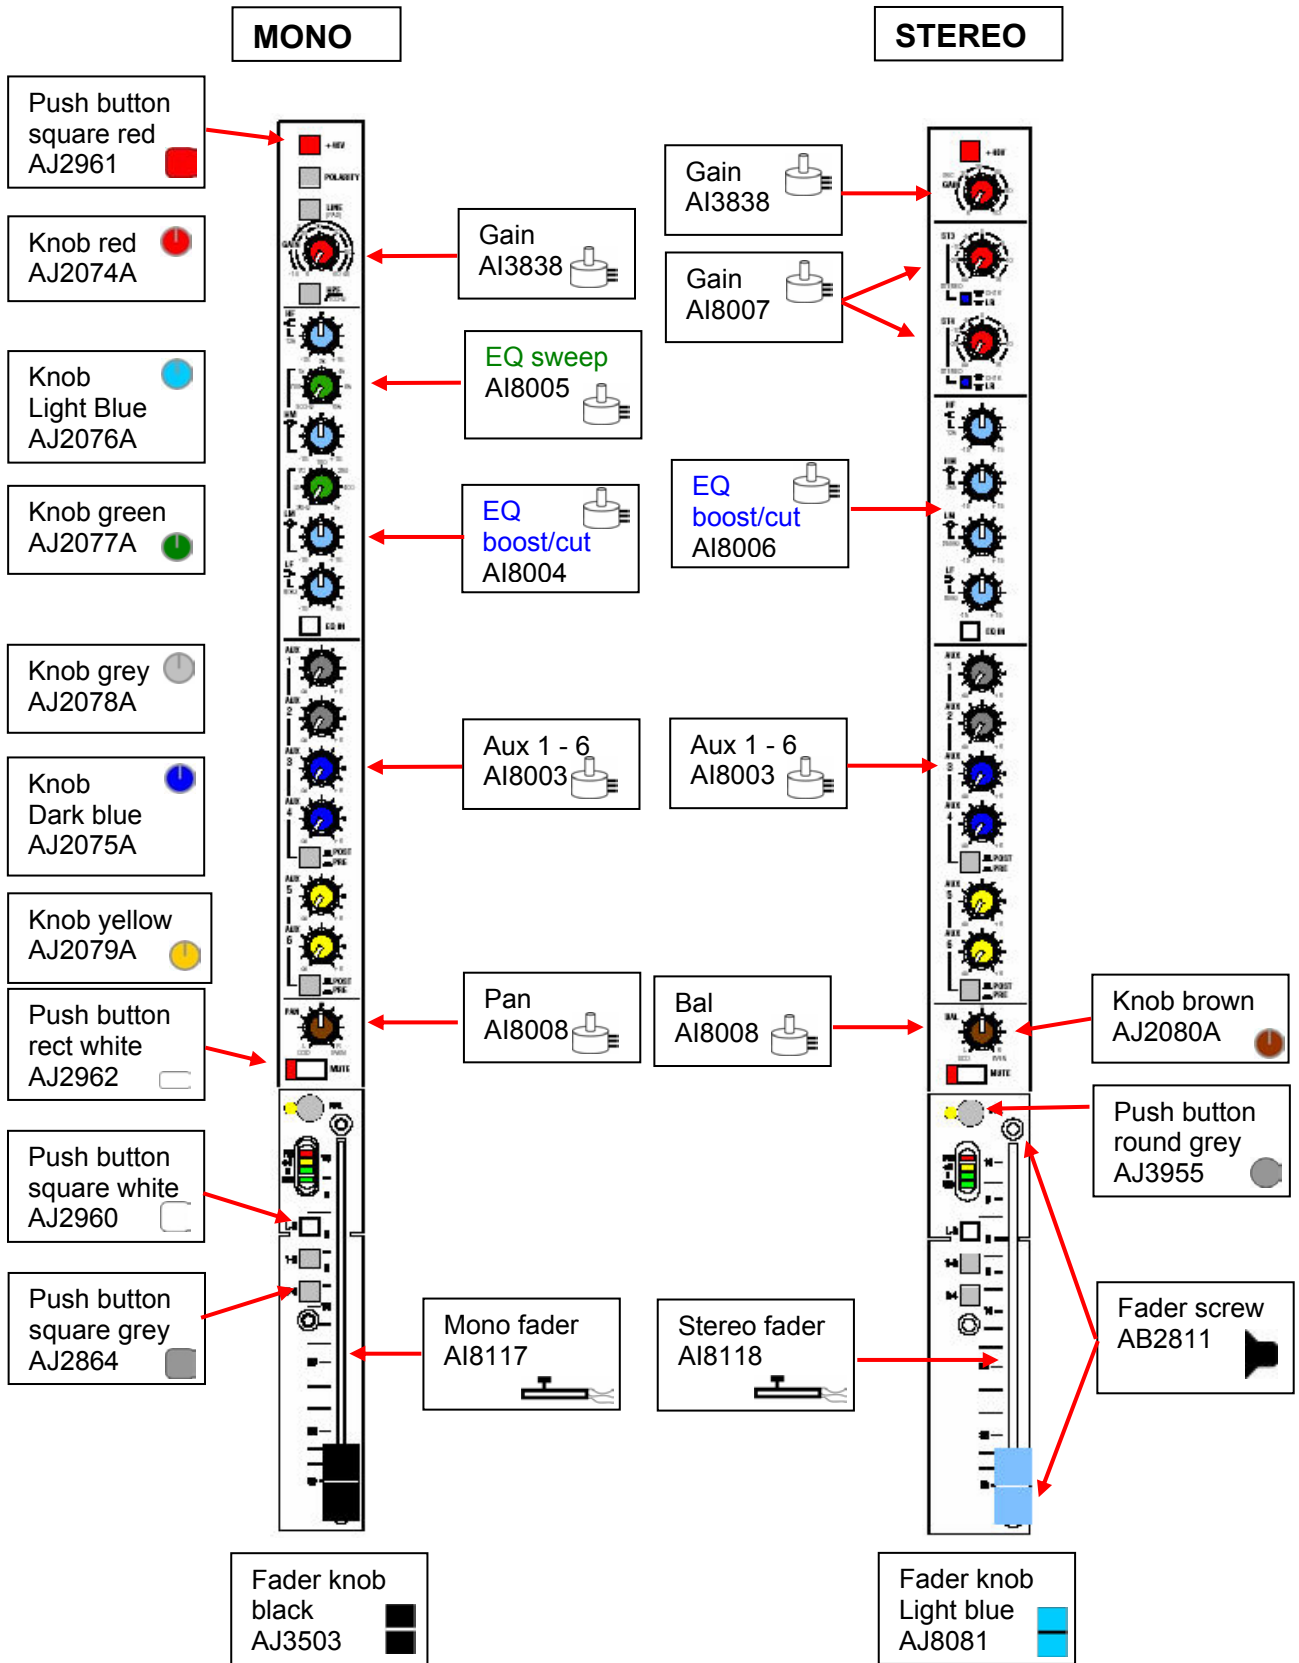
MONO

STEREO

Push button square red AJ2961

Knob red AJ2074A

Knob Light Blue AJ2076A

Knob green AJ2077A

Knob grey AJ2078A

Knob Dark blue AJ2075A

Knob yellow AJ2079A

Push button rect white AJ2962

Push button square white AJ2960

Push button square grey AJ2864

Gain AI3838

EQ sweep AI8005

EQ boost/cut AI8004

Aux 1 - 6 AI8003

Pan AI8008

Mono fader AI8117

Fader knob black AJ3503

Gain AI3838

Gain AI8007

EQ boost/cut AI8006

Aux 1 - 6 AI8003

Bal AI8008

Stereo fader AI8118

Knob brown AJ2080A

Push button round grey AJ3955

Fader screw AB2811

Fader knob Light blue AJ8081